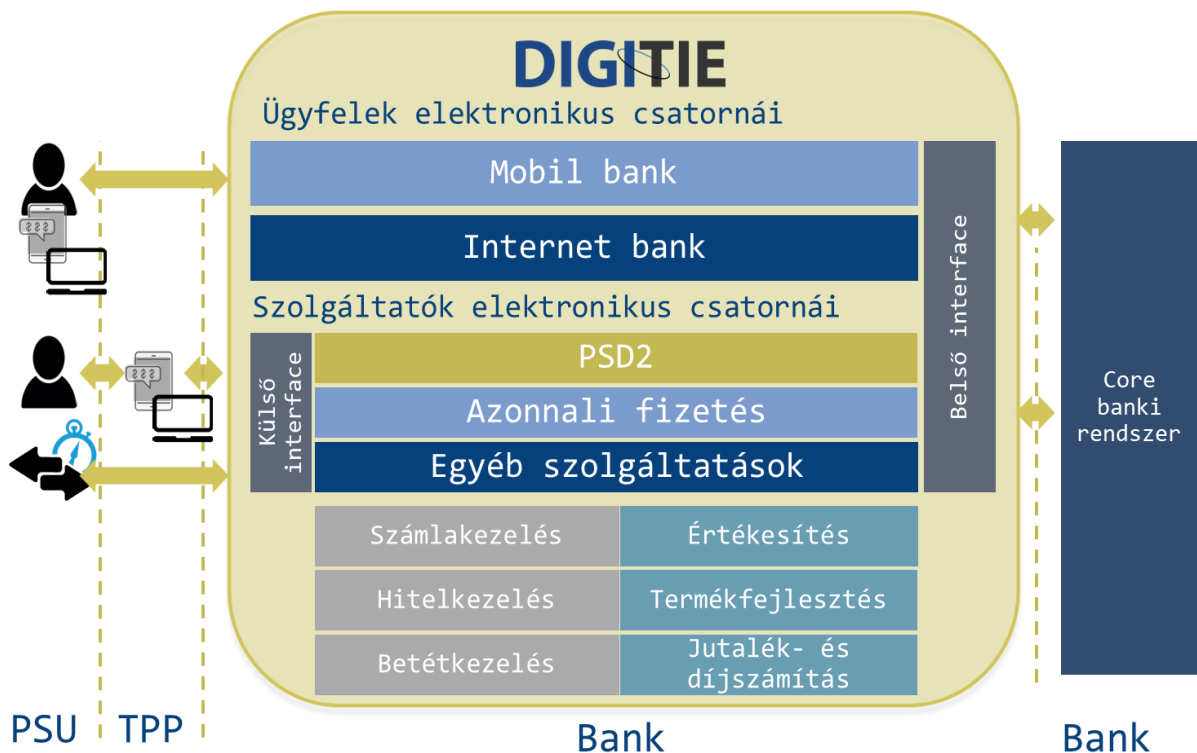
DIGITIE

Ügyfelek elektronikus csatornái

Mobil bank

Internet bank

Szolgáltatók elektronikus csatornái

Külső interface

PSD2

Azonnali fizetés

Egyéb szolgáltatások

Belső interface

Core banki rendszer

| Számlakezelés | Értékesítés |
|---|---|
| Hitelkezelés | Termékfejlesztés |
| Betétkezelés | Jutalék- és díjszámítás |

PSU TPP

Bank

Bank